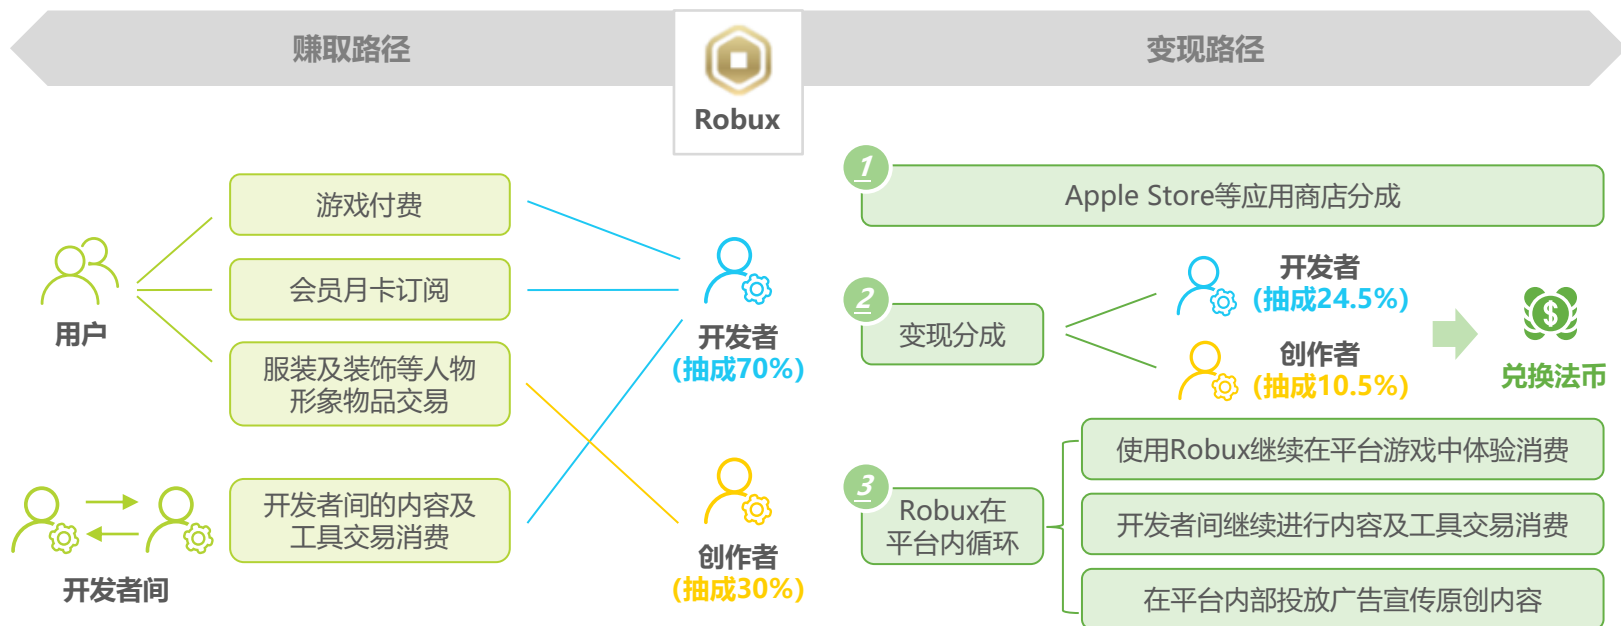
赚取路径

Robux

变现路径

用户

游戏付费

会员月卡订阅

服装及装饰等人物形象物品交易

开发者间

开发者间的内容及工具交易消费

开发者
(抽成70%)

创作者
(抽成30%)

1
Apple Store等应用商店分成

2
变现分成

开发者
(抽成24.5%)

创作者
(抽成10.5%)

兑换法币

3
Robux在平台内循环

使用Robux继续在平台游戏中体验消费

开发者间继续进行内容及工具交易消费

在平台内部投放广告宣传原创内容